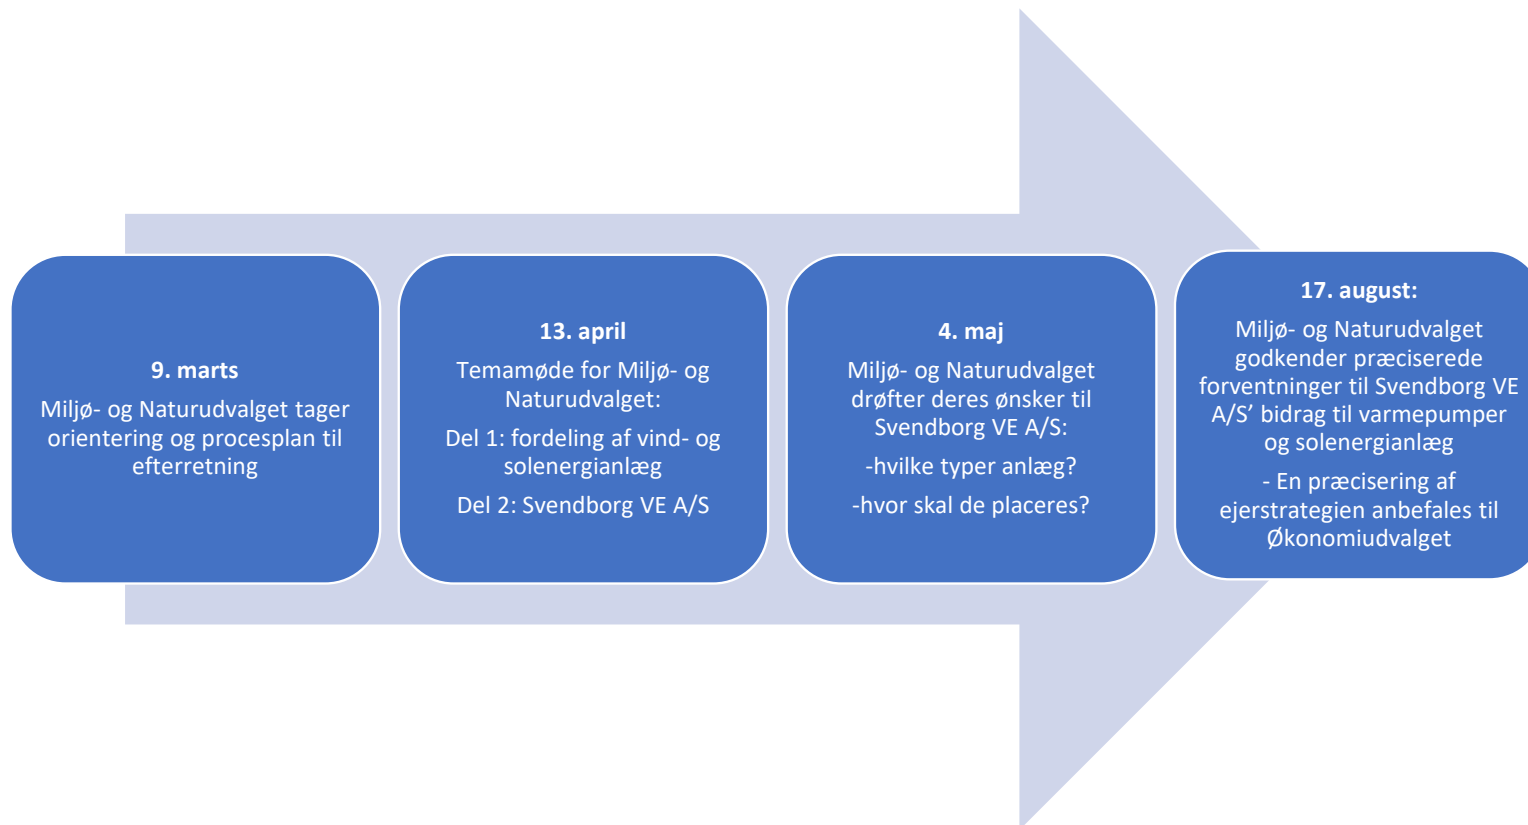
9. marts

Miljø- og Naturudvalget tager orientering og procesplan til efterretning

13. april

Temamøde for Miljø- og Naturudvalget:

Del 1: fordeling af vind- og solenergianlæg

Del 2: Svendborg VE A/S

4. maj

Miljø- og Naturudvalget drøfter deres ønsker til Svendborg VE A/S:

-hvilke typer anlæg?

-hvor skal de placeres?

17. august:

Miljø- og Naturudvalget godkender præciserede forventninger til Svendborg VE A/S' bidrag til varmepumper og solenergianlæg

- En præcisering af ejerstrategien anbefales til Økonomiudvalget